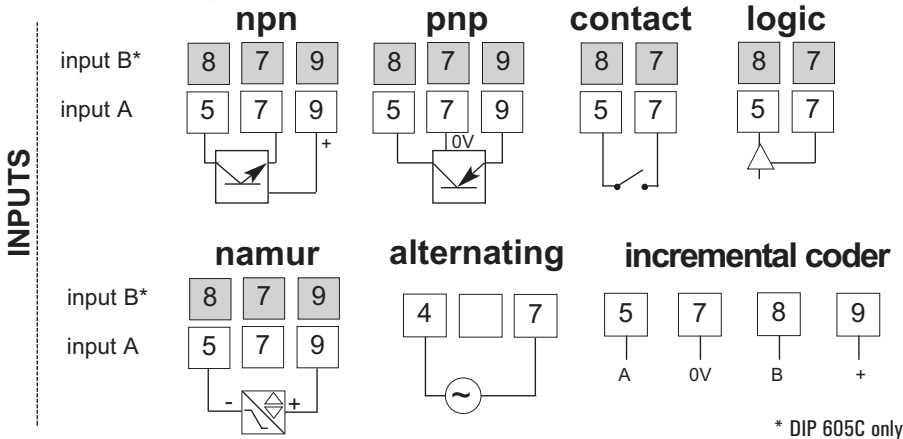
INPUTS

npn

pnp

contact

logic

input B*

8 7 9

8 7 9

8 7

8 7

input A

5 7 9

+

5 7 9

0V

5 7

5 7

namur

alternating

incremental coder

input B*

8 7 9

input A

5 7 9

- +

4 7

~

5 7 8 9

A 0V B +

* DIP 605C only